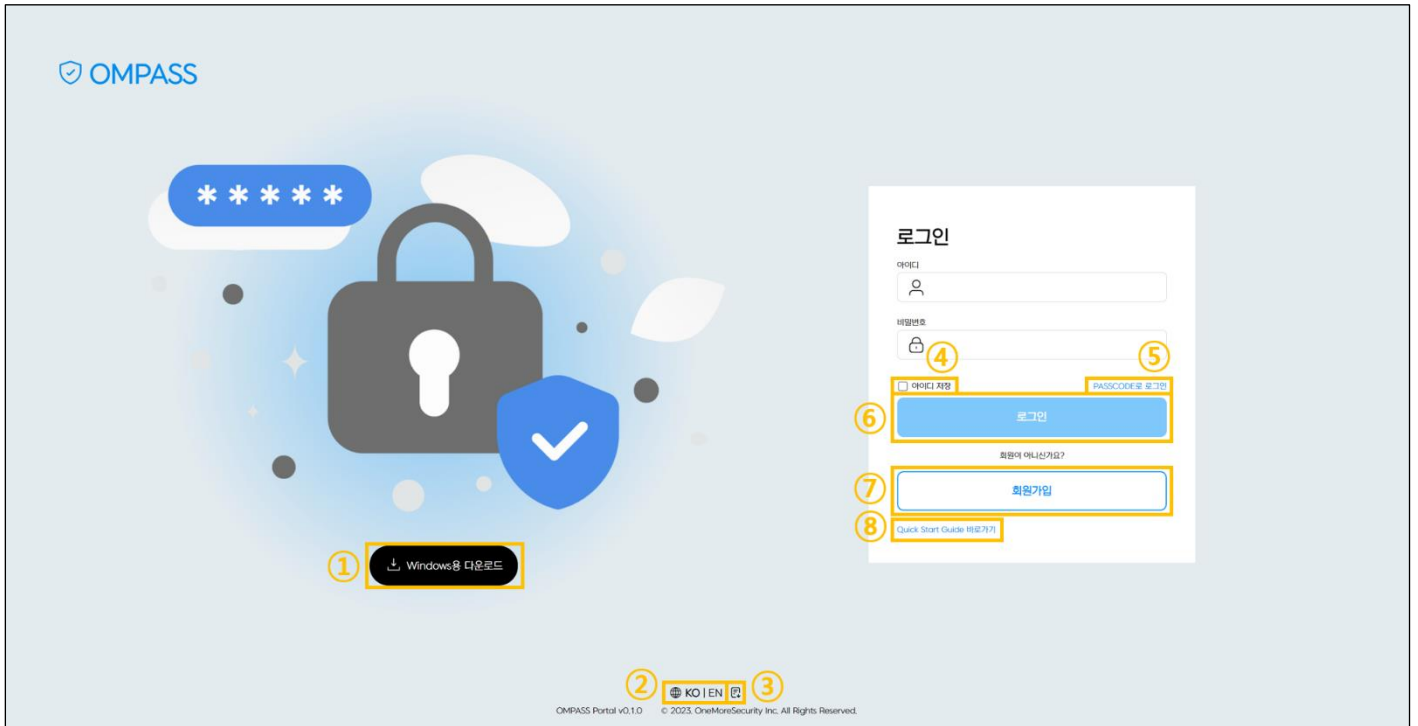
OMPASS

*****

① Windows용 다운로드

로그인

아이디

비밀번호

④ 아이디 저장

⑤ PASSCODE로 로그인

⑥ 로그인

회원이 아니신가요?

⑦ 회원가입

⑧ Quick Start Guide 바로가기

② KO | EN ③

OMPASS Portal v0.1.0 © 2023. OneMoreSecurity Inc. All Rights Reserved.